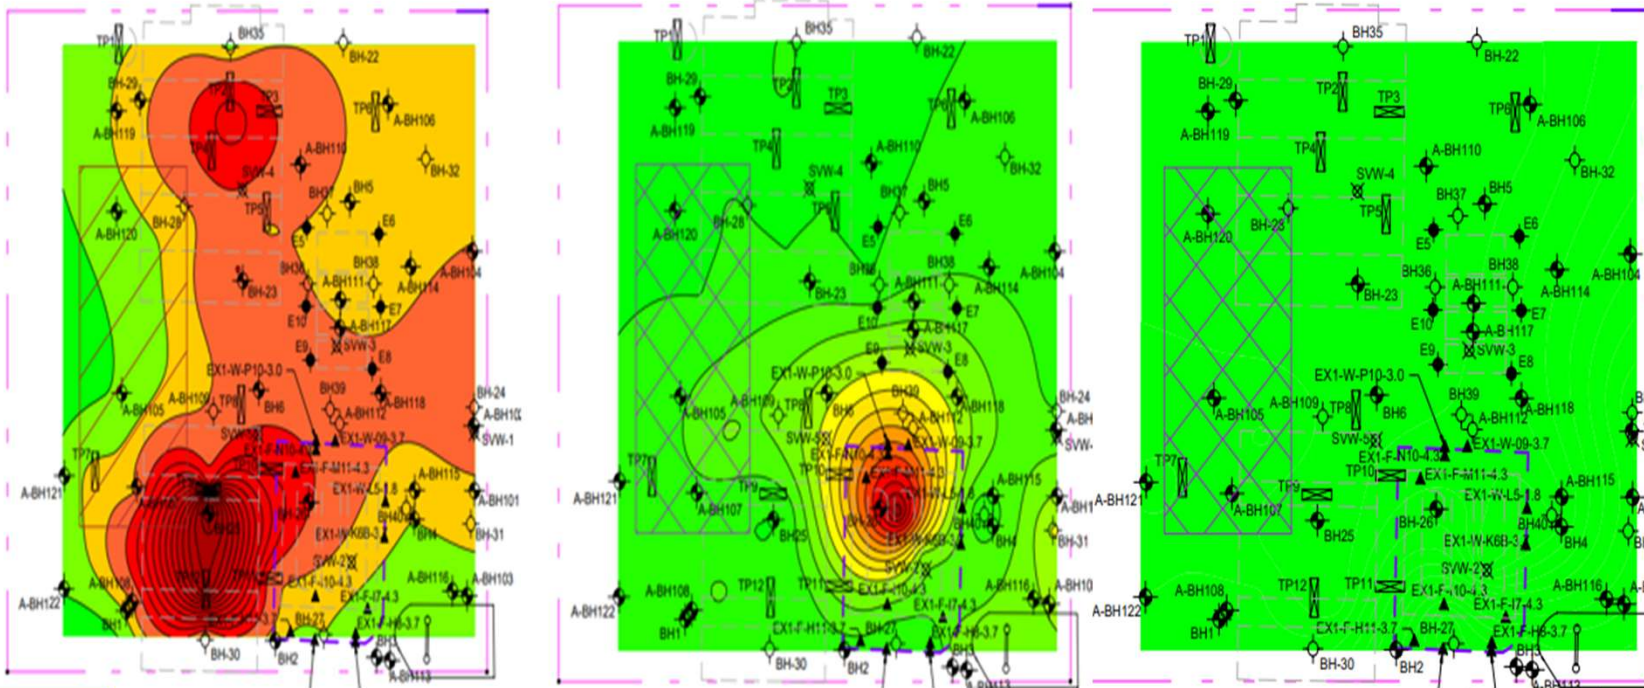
TP1 BH35 BH-22 BH-29 TP2 TP3 TP6 A-BH119 A-BH106 TP4 A-BH110 SVW-4 BH-32 BH37 BH5 A-BH120 BH-28 TP5 E6 E5 BH36 BH38 A-BH104 BH-23 A-BH111 A-BH114 E7 E10 A-BH117 E9 SVW-3 E8 EX1-W-P10-3.0 BH39 BH-24 A-BH105 A-BH109 TP8 BH6 A-BH112 BH118 SVW-5 EX1-W-09-3.7 SVW-1 TP7 EX1-F-N10-4.3 EX1-F-M11-4.3 A-BH115 A-BH121 TP10 EX1-W-L5-1.8 A-BH101 TP9 A-BH107 BH-26 BH40 BH25 EX1-W-K6B-3.7 BH4 BH-31 SVW-2 A-BH108 TP12 TP11 A-BH116 A-BH103 A-BH122 EX1-F-I10-4.3 EX1-F-I7-4.3 BH11 EX1-F-H11-3.7 BH-27 EX1-F-H6-3.7 BH-30 BH2 BH3 A-BH113

TP1 BH35 BH-22 BH-29 TP2 TP3 TP6 A-BH119 A-BH106 TP4 A-BH110 SVW-4 BH-32 BH37 BH5 A-BH120 BH-28 TP5 E6 E5 BH36 BH38 A-BH104 BH-23 A-BH111 A-BH114 E7 E10 A-BH117 E9 SVW-3 E8 EX1-W-P10-3.0 BH39 BH-24 A-BH105 A-BH109 TP8 BH6 A-BH112 BH118 A-BH SVW-5 EX1-W-09-3.7 SVW- TP7 EX1-F-N10-4.3 EX1-F-M11-4.3 A-BH115 A-BH121 TP10 A-BH1 TP9 A-BH107 BH40 BH25 BH4 BH-31 SVW-2 A-BH108 TP12 TP11 A-BH116 A-BH10 A-BH122 EX1-F-I10-4.3 BH11 EX1-F-H11-3.7 BH-27 EX1-F-H6-3.7 BH-30 BH2 BH3 A-BH113

TP1 BH35 BH-22 BH-29 TP2 TP3 TP6 A-BH119 A-BH106 TP4 A-BH110 SVW-4 BH-32 BH37 BH5 A-BH120 BH-28 TP5 E6 E5 BH36 BH38 A-BH104 BH-23 A-BH111 A-BH114 E7 E10 A-B-H117 E9 SVW-3 E8 EX1-W-P10-3.0 BH39 A-BH105 A-BH109 TP8 BH6 A-BH112 BH118 SVW-5 EX1-W-09-3.7 TP7 EX1-F-N10-4.3 EX1-F-M11-4.3 A-BH115 A-BH121 TP10 EX1-W-L5-1.8 TP9 A-BH107 BH-26 BH40 BH25 EX1-W-K6B-3.7 BH4 SVW-2 A-BH108 TP12 TP11 A-BH116 A-BH122 EX1-F-I10-4.3 EX1-F-I7-4.3 BH11 EX1-F-H11-3.7 BH-27 EX1-F-H6-3.7 BH-30 BH2 BH3 A-BH113